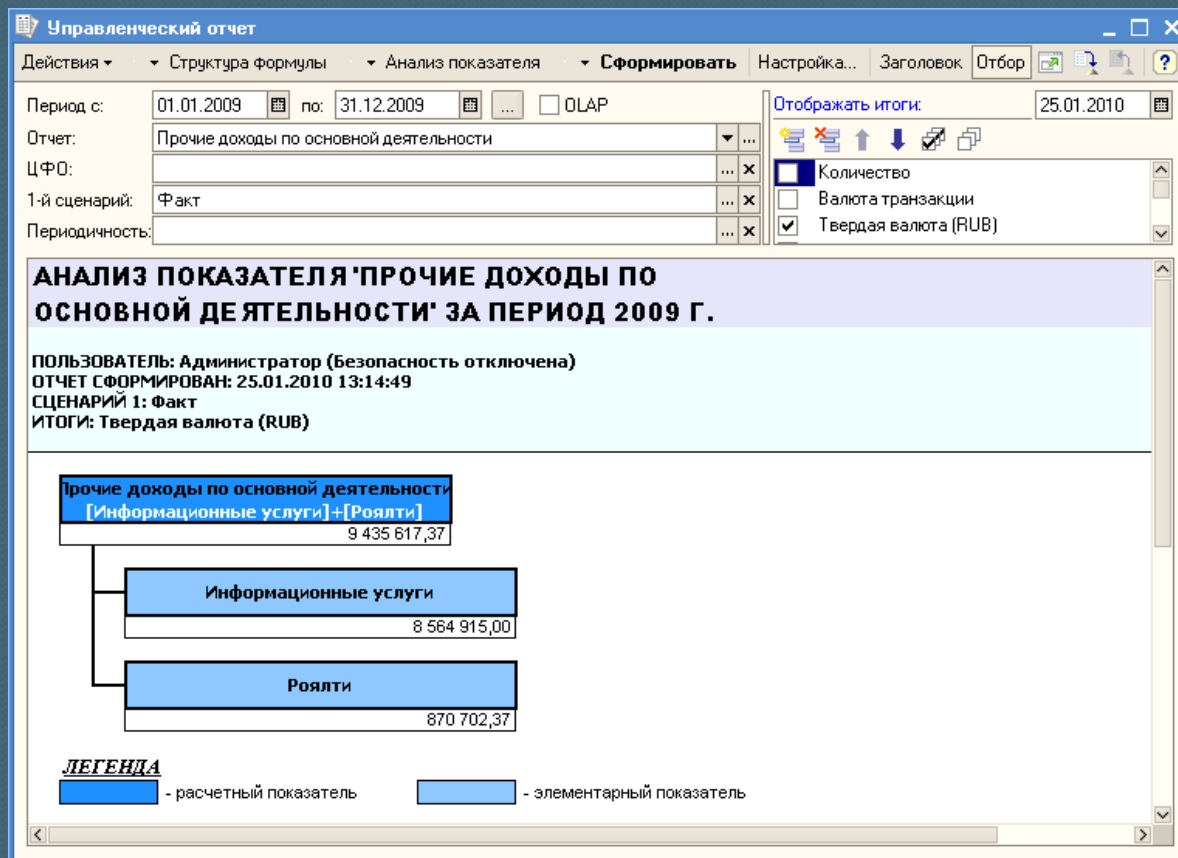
Управленческий отчет

Действия ▾ ▾ Структура формулы ▾ Анализ показателя ▾ Сформировать Настройка... Заголовок Отбор ?

Период с: 01.01.2009 по: 31.12.2009 ... OLAP

Отчет: Прочие доходы по основной деятельности

ЦФО:

1-й сценарий: Факт

Периодичность:

Отображать итоги: 25.01.2010

Количество

Валюта транзакции

Твердая валюта (RUB)

АНАЛИЗ ПОКАЗАТЕЛЯ 'ПРОЧИЕ ДОХОДЫ ПО ОСНОВНОЙ ДЕЯТЕЛЬНОСТИ' ЗА ПЕРИОД 2009 Г.

ПОЛЬЗОВАТЕЛЬ: Администратор (Безопасность отключена)
ОТЧЕТ СФОРМИРОВАН: 25.01.2010 13:14:49
СЦЕНАРИЙ 1: Факт
ИТОГИ: Твердая валюта (RUB)

Прочие доходы по основной деятельности
[Информационные услуги]+[Роялти]
9 435 617,37

Информационные услуги
8 564 915,00

Роялти
870 702,37

ЛЕГЕНДА
- расчетный показатель
- элементарный показатель